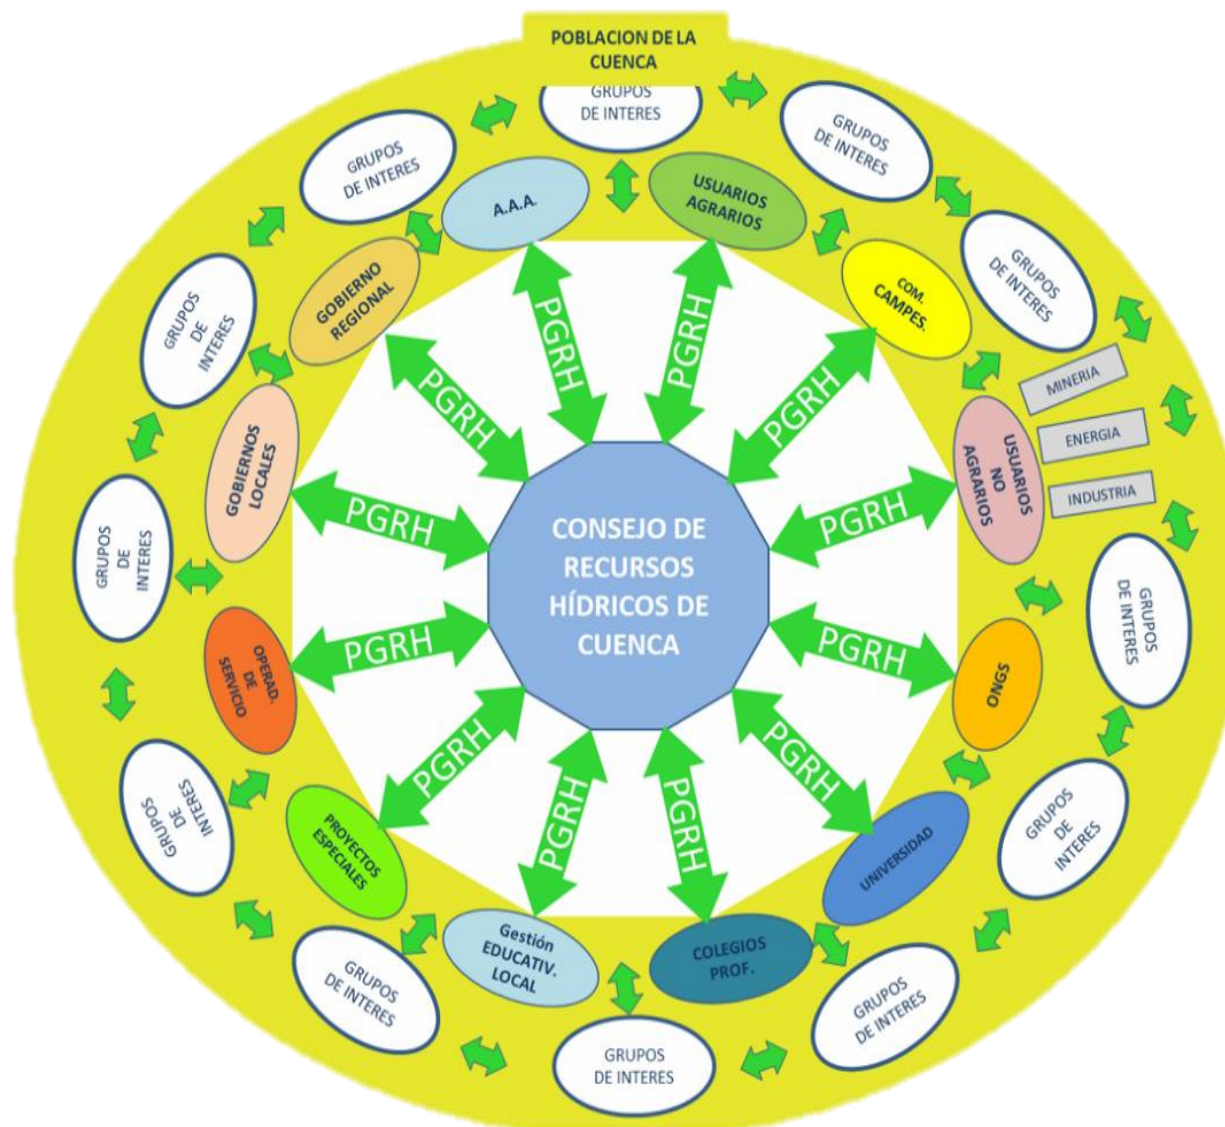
POBLACION DE LA CUENCA

GRUPOS DE INTERES

GRUPOS DE INTERES

GRUPOS DE INTERES

GRUPOS DE INTERES

A.A.A.

USUARIOS AGRARIOS

GRUPOS DE INTERES

GOBIERNO REGIONAL

COM. CAMPES.

GRUPOS DE INTERES

MINERIA

ENERGIA

INDUSTRIA

GOBIERNOS LOCALES

USUARIOS NO AGRARIOS

GRUPOS DE INTERES

CONSEJO DE RECURSOS HÍDRICOS DE CUENCA

GRUPOS DE INTERES

OPERAD. DE SERVICIO

ONGS

PGRH

PGRH

PGRH

PGRH

PGRH

PGRH

PGRH

PGRH

PGRH

PGRH

PGRH

PGRH

GRUPOS DE INTERES

PROYECTOS ESPECIALES

UNIVERSIDAD

GRUPOS DE INTERES

Gestión EDUCATIV. LOCAL

COLEGIOS PROF.

GRUPOS DE INTERES

GRUPOS DE INTERES

GRUPOS DE INTERES